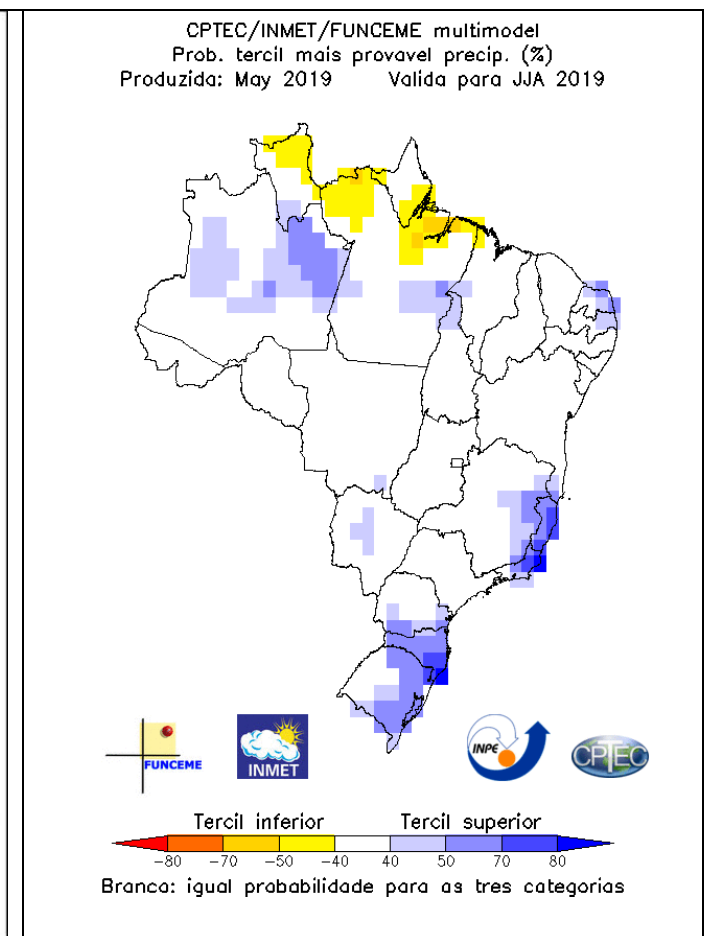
CPTEC/INMET/FUNCEME multimodel
Prob. tercil mais provavel precip. (%)
Produzida: May 2019     Valida para JJA 2019

FUNCEME
INMET
INPE
CPTEC

Tercil inferior     Tercil superior
−80 −70 −50 −40 40 50 70 80
Branca: igual probabilidade para as tres categorias